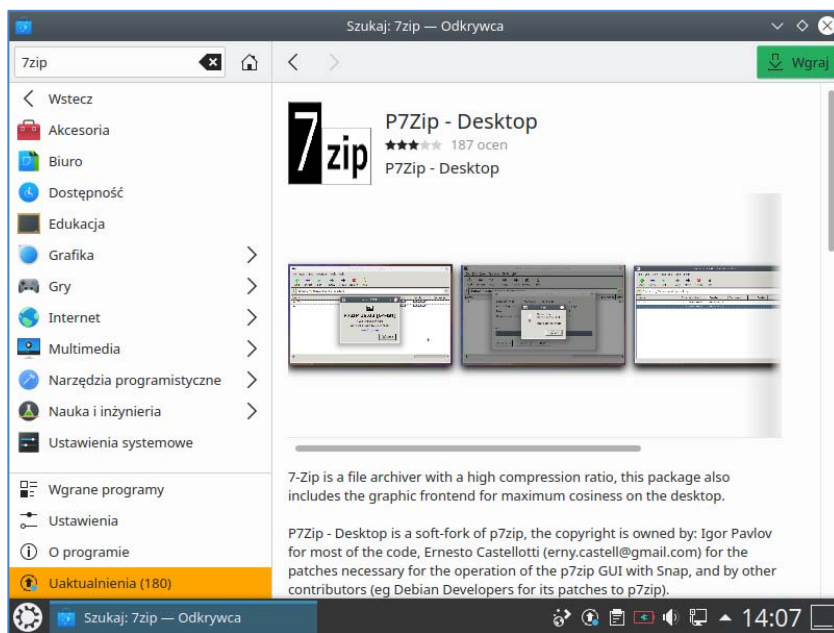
Szukaj: 7zip — Odkrywca

7zip

Wgraj

Wstecz
Akcesoria
Biuro
Dostępność
Edukacja
Grafika
Gry
Internet
Multimedia
Narzędzia programistyczne
Nauka i inżynieria
Ustawienia systemowe

Wgrane programy
Ustawienia
O programie
Uaktualnienia (180)

7zip

P7Zip - Desktop
187 ocen
P7Zip - Desktop

7-Zip is a file archiver with a high compression ratio, this package also includes the graphic frontend for maximum cosiness on the desktop.

P7Zip - Desktop is a soft-fork of p7zip, the copyright is owned by: Igor Pavlov for most of the code, Ernesto Castellotti (erny.castell@gmail.com) for the patches necessary for the operation of the p7zip GUI with Snap, and by other contributors (eg Debian Developers for its patches to p7zip).

Szukaj: 7zip — Odkrywca

14:07